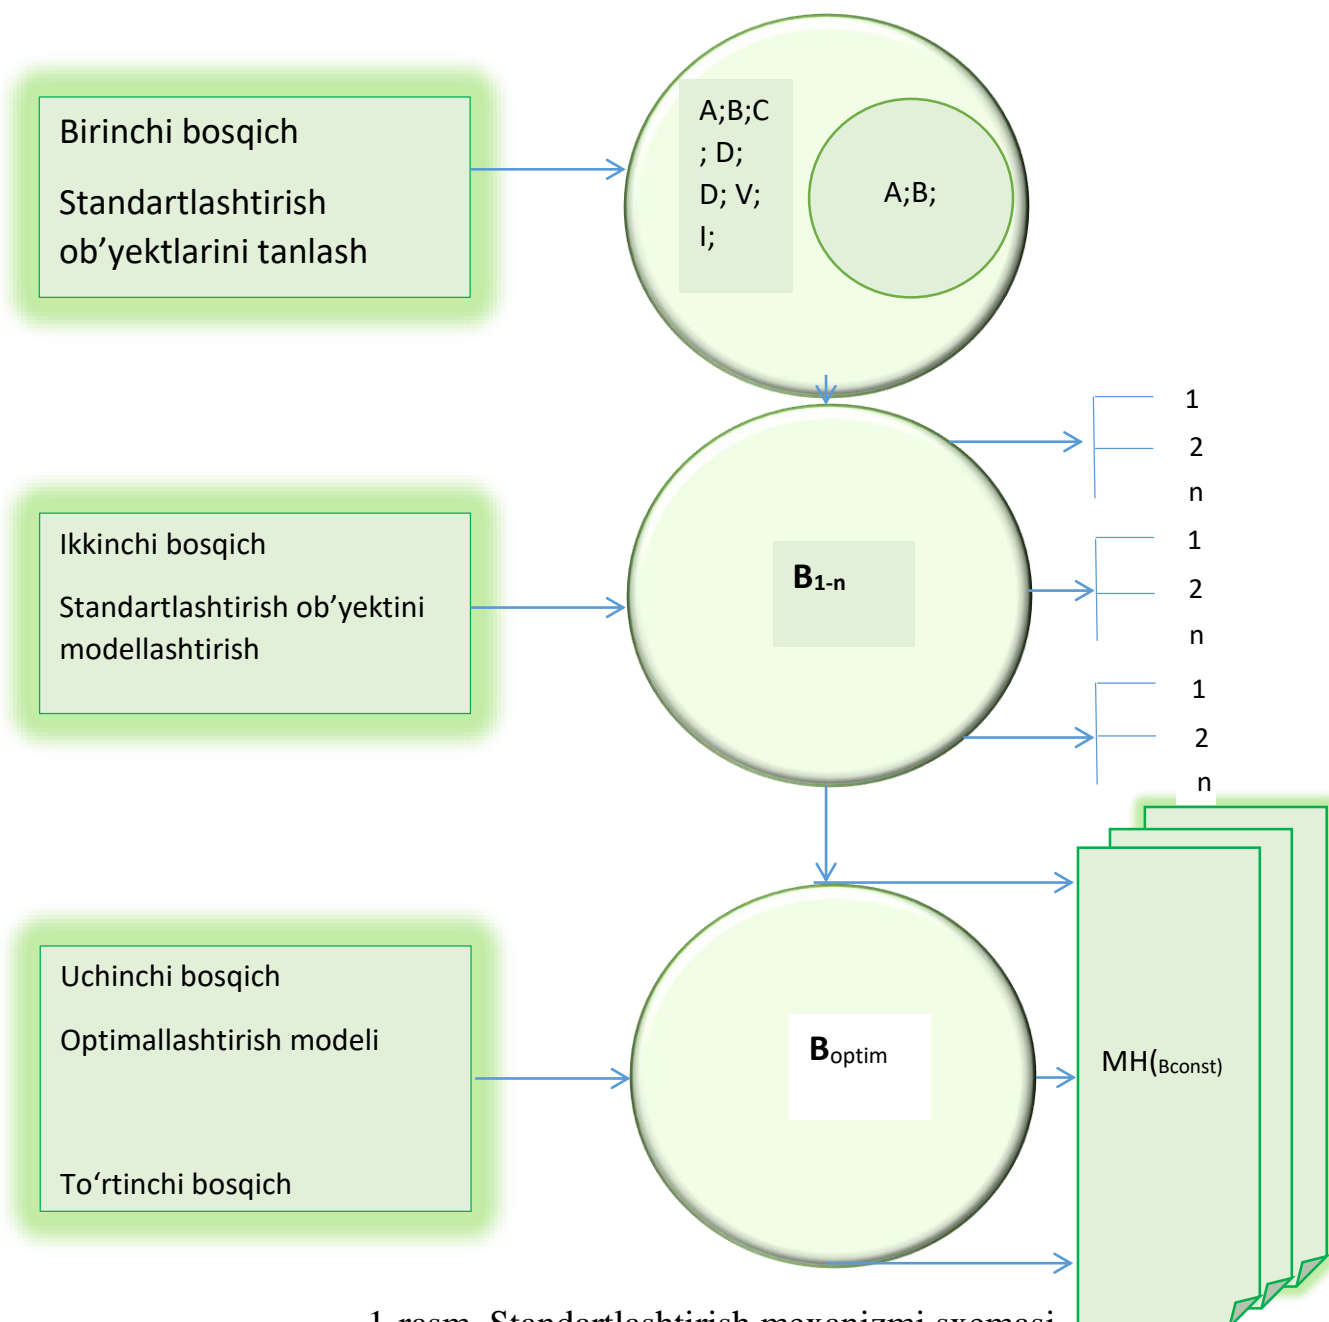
Birinchi bosqich

Standartlashtirish ob’yektlarini tanlash

A;B;C ; D; D; V; I;

A;B;

1
2
n
1
2
n
1
2
n

Ikkinchi bosqich

Standartlashtirish ob’yektini modellashtirish

$B_{1-n}$

Uchinchi bosqich

Optimallashtirish modeli

To‘rtinchi bosqich

$B_{optim}$

MH($_{Bconst}$)

1-rasm. Standartlashtirish mexanizmi sxemasi